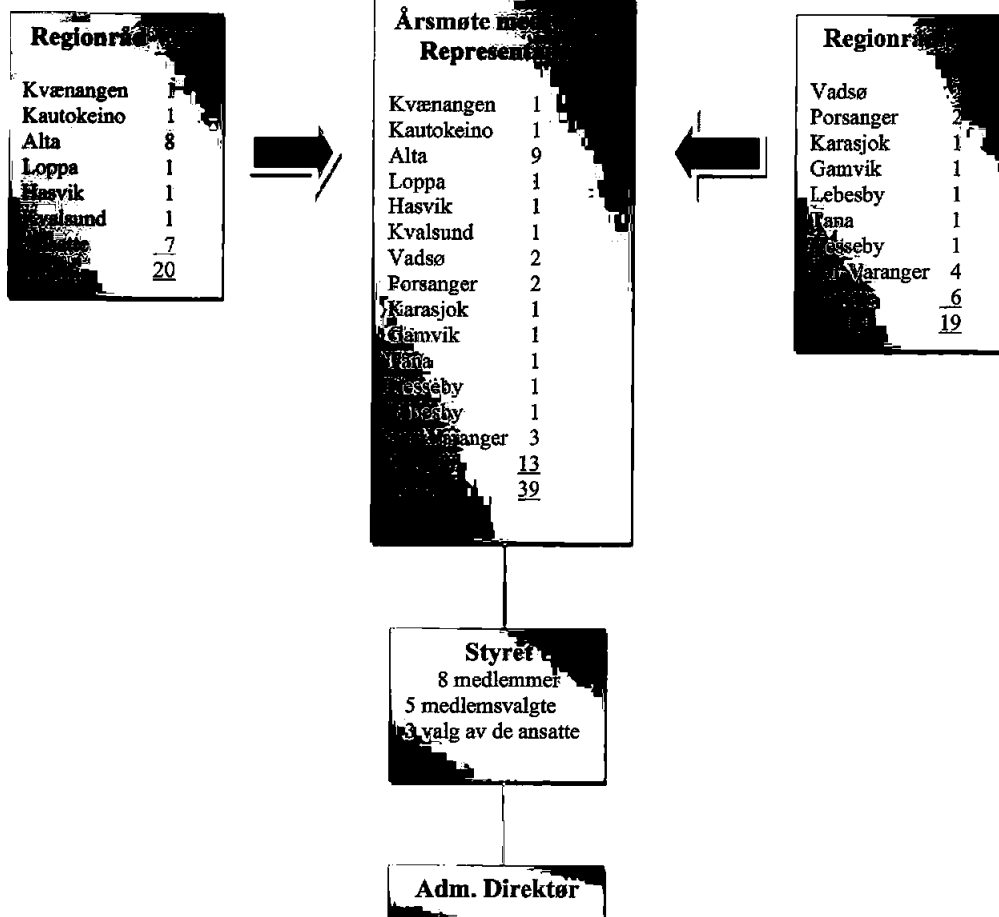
Regionrå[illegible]

Kvænangen 1
Kautokeino 1
Alta 8
Loppa 1
Hasvik 1
Kvalsund 1
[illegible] 7
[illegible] 20

Årsmøte me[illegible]
Represent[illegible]

Kvænangen 1
Kautokeino 1
Alta 9
Loppa 1
Hasvik 1
Kvalsund 1
Vadsø 2
Porsanger 2
Karasjok 1
Gamvik 1
Tana 1
Nesseby 1
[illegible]besby 1
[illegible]anger 3
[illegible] 13
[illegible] 39

Regionrå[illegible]

Vadsø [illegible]
Porsanger 2
Karasjok 1
Gamvik 1
Lebesby 1
Tana 1
Nesseby 1
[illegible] Varanger 4
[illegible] 6
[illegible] 19

Styret
8 medlemmer
5 medlemsvalgte
3 valg av de ansatte

Adm. Direktør